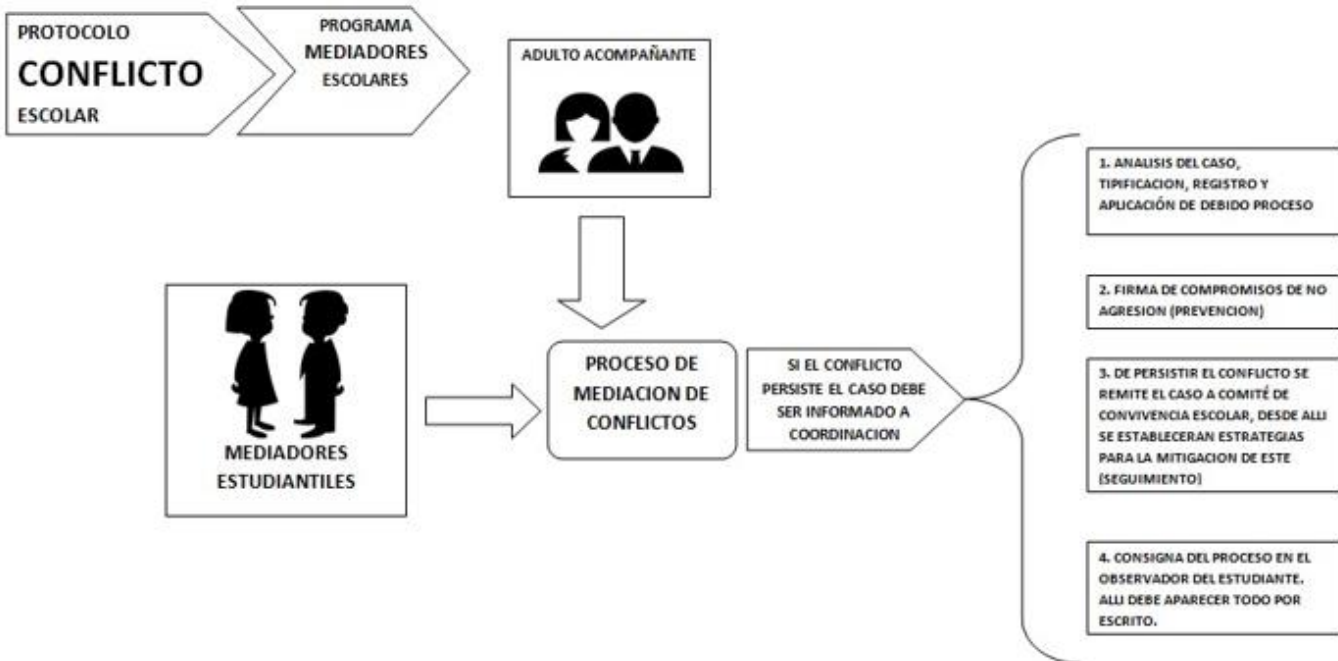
PROTOCOLO
CONFLICTO
ESCOLAR

PROGRAMA
MEDIADORES
ESCOLARES

ADULTO ACOMPAÑANTE

MEDIADORES
ESTUDIANTILES

PROCESO DE
MEDIACION DE
CONFLICTOS

SI EL CONFLICTO PERSISTE EL CASO DEBE SER INFORMADO A COORDINACION

1. ANALISIS DEL CASO, TIPIFICACION, REGISTRO Y APLICACIÓN DE DEBIDO PROCESO

2. FIRMA DE COMPROMISOS DE NO AGRESION (PREVENCION)

3. DE PERSISTIR EL CONFLICTO SE REMITE EL CASO A COMITÉ DE CONVIVENCIA ESCOLAR, DESDE ALLI SE ESTABLECERAN ESTRATEGIAS PARA LA MITIGACION DE ESTE (SEGUIMIENTO)

4. CONSIGNA DEL PROCESO EN EL OBSERVADOR DEL ESTUDIANTE. ALLI DEBE APARECER TODO POR ESCRITO.